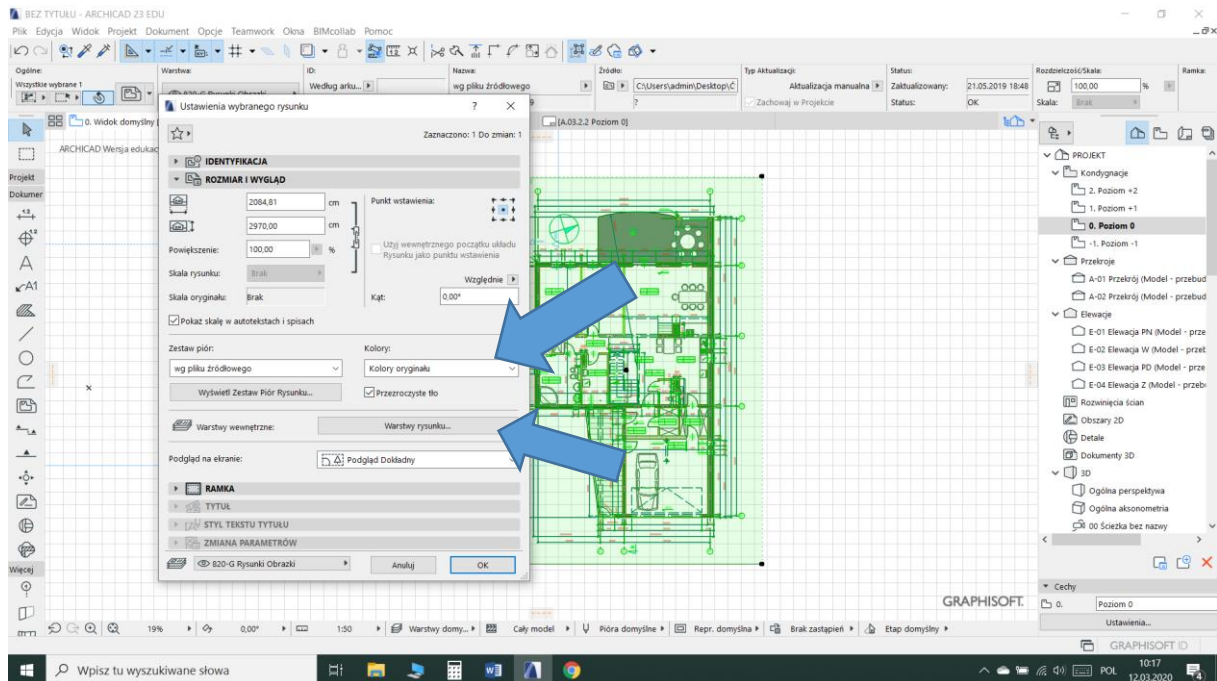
BEZ TYTUŁU - ARCHICAD 23 EDU

Plik Edycja Widok Projekt Dokument Opcje Teamwork Okna BIMcollab Pomoc

Ogólne: Warstwa: ID: Nazwa: Źródło: Typ Aktualizacji: Status: Rozdzielczość/Skala: Ramka:

Wszystkie wybrane 1 Według arku... wg pliku źródłowego C:\Users\admin\Desktop\C Aktualizacja manualna Zaktualizowany: 21.05.2019 18:48 100,00 %

Zachowaj w Projekcie Status: OK Skala: Brak

0. Widok domyślny

ARCHICAD Wersja edukac

[A.03.2.2 Poziom 0]

Ustawienia wybranego rysunku

Zaznaczono: 1 Do zmian: 1

IDENTYFIKACJA

ROZMIAR I WYGLĄD

2084,81 cm

2970,00 cm

Punkt wstawienia:

Powiększenie: 100,00 %

Użyj wewnętrznego początku układu Rysunku jako punktu wstawienia

Skala rysunku: Brak

Względnie

Skala oryginału: Brak

Kąt: 0,00°

Pokaż skalę w autotekstach i spisach

Zestaw piór:

wg pliku źródłowego

Wyświetl Zestaw Piór Rysunku...

Kolory:

Kolory oryginału

Przezroczyste tło

Warstwy wewnętrzne:

Warstwy rysunku...

Podgląd na ekranie:

Podgląd Dokładny

RAMKA

TYTUŁ

STYL TEKSTU TYTUŁU

ZMIANA PARAMETRÓW

820-G Rysunki Obrazki

Anuluj

OK

Projekt

Dokumen

Więcej

PROJEKT
Kondygnacje
2. Poziom +2
1. Poziom +1
0. Poziom 0
-1. Poziom -1
Przekroje
A-01 Przekrój (Model - przebud
A-02 Przekrój (Model - przebud
Elewacje
E-01 Elewacja PN (Model - prze
E-02 Elewacja W (Model - przeb
E-03 Elewacja PD (Model - prze
E-04 Elewacja Z (Model - przeb
Rozwinięcia ścian
Obszary 2D
Detale
Dokumenty 3D
3D
Ogólna perspektywa
Ogólna aksonometria
00 Ścieżka bez nazwy

Cechy
0. Poziom 0
Ustawienia...

GRAPHISOFT.

GRAPHISOFT ID

19% 0,00° 1:50 Warstwy domy... Cały model Pióra domyślne Repr. domyślna Brak zastąpień Etap domyślny

Wpisz tu wyszukiwane słowa

POL 10:17 12.03.2020